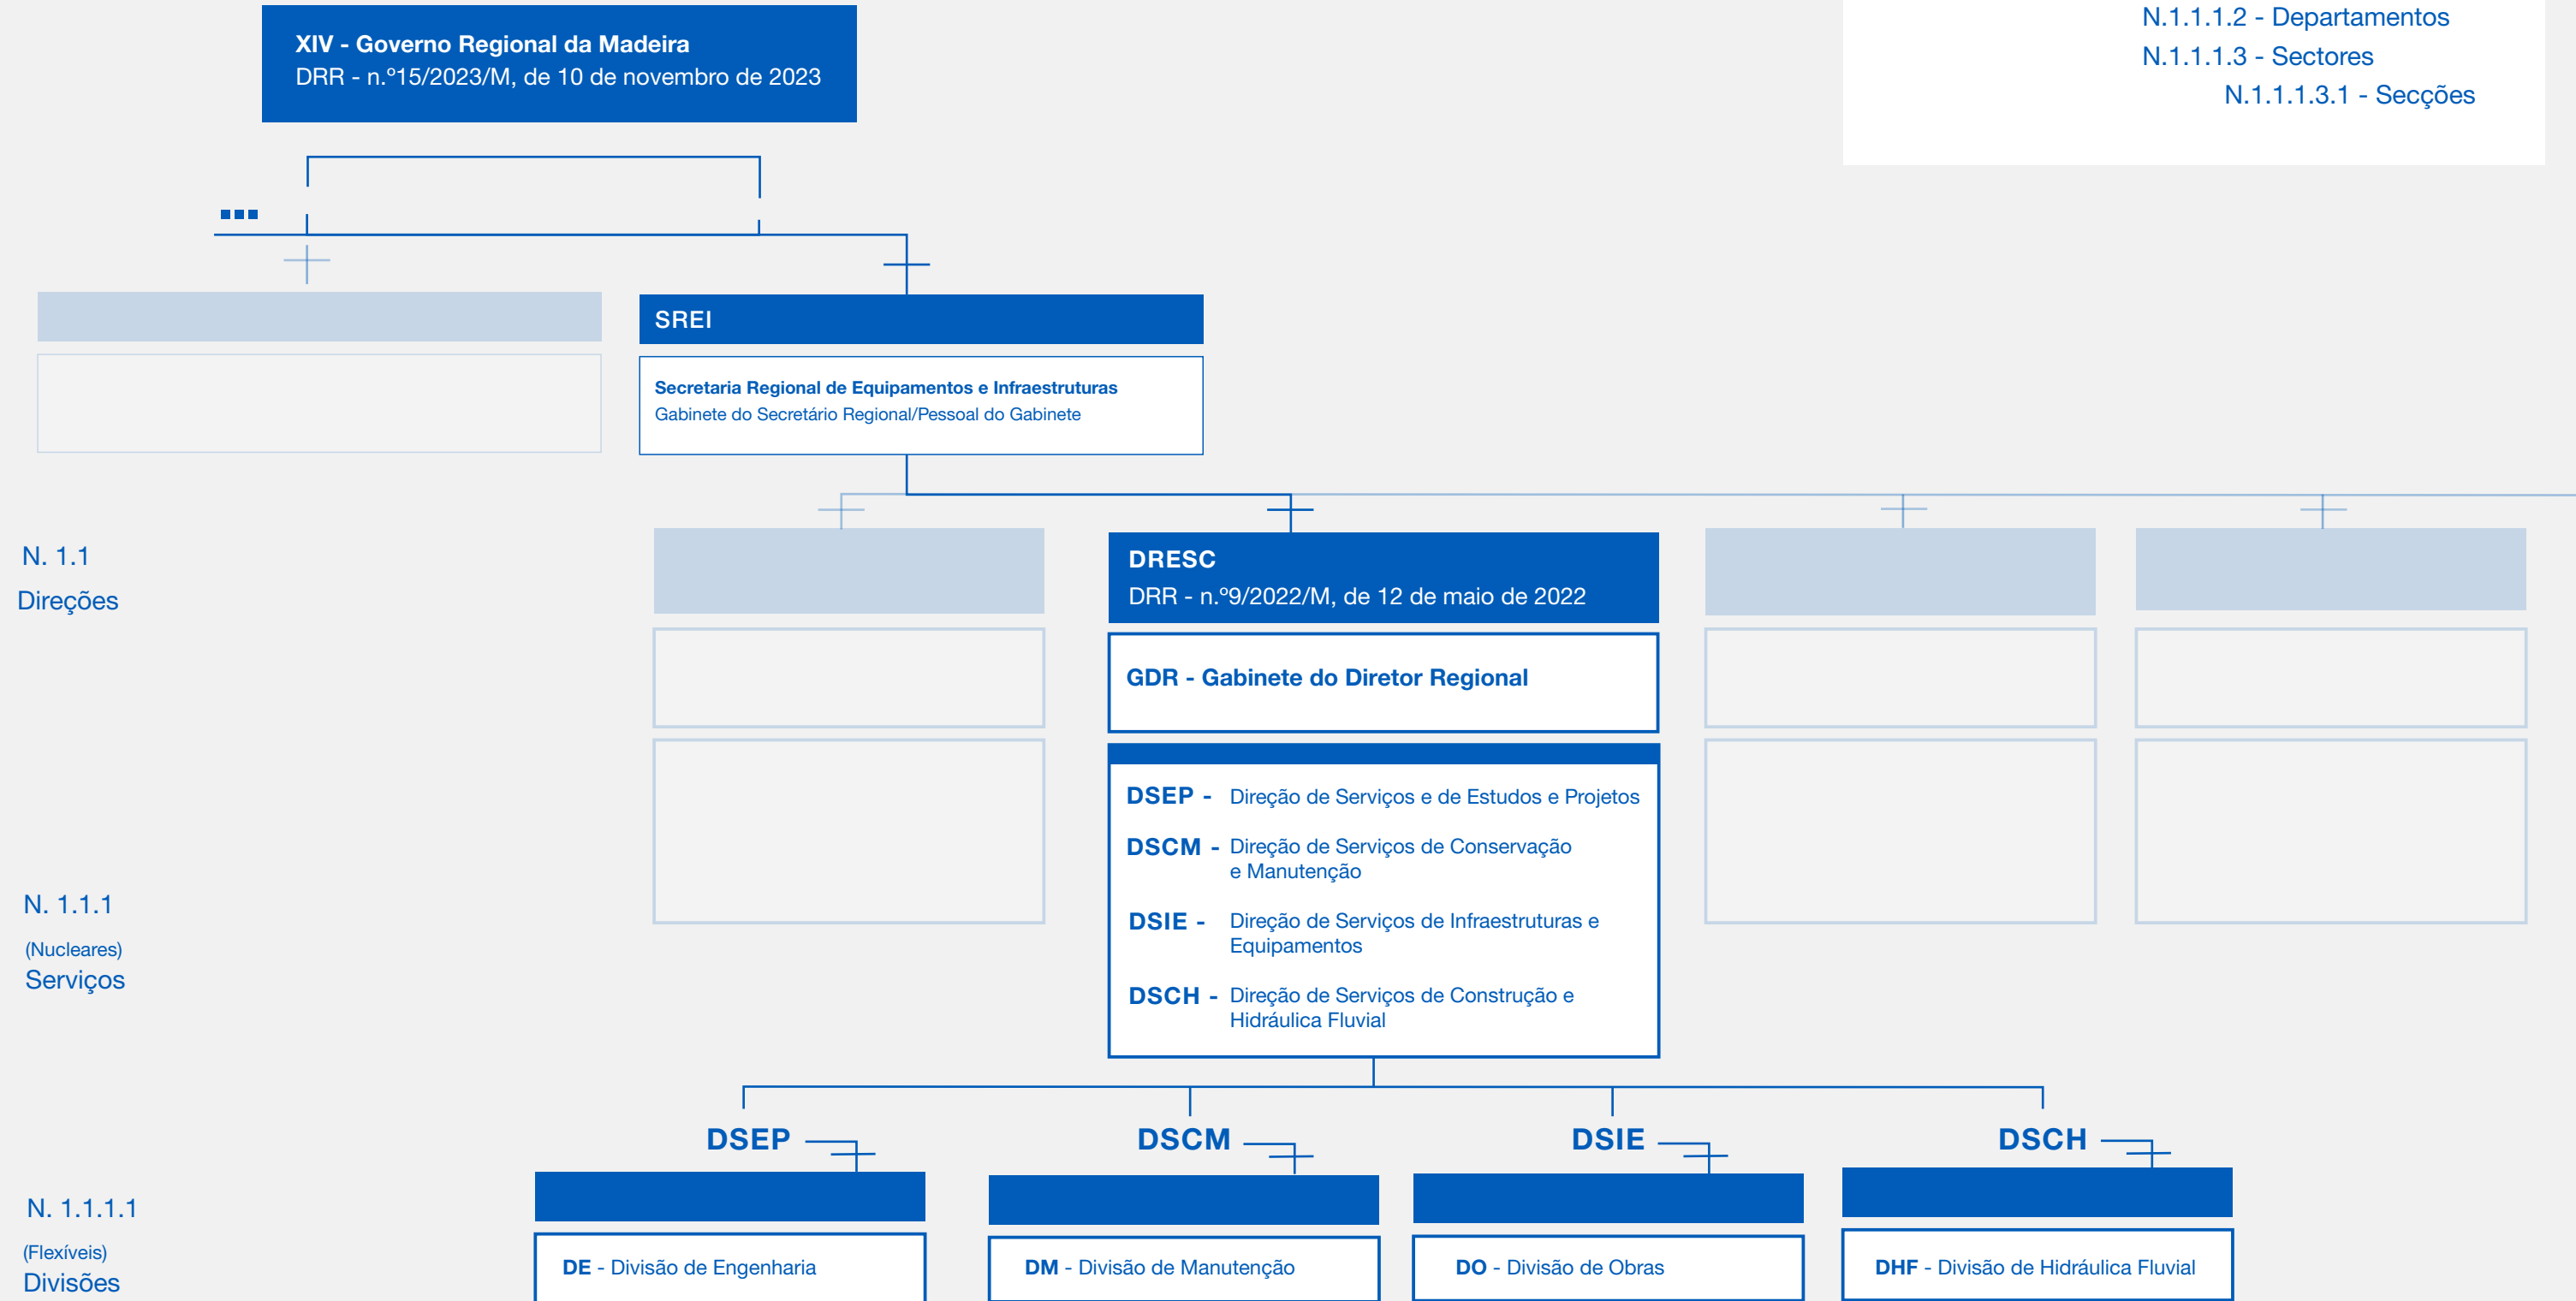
N.1.1.1.2 - Departamentos
N.1.1.1.3 - Sectores
N.1.1.1.3.1 - Secções

XIV - Governo Regional da Madeira
DRR - n.º15/2023/M, de 10 de novembro de 2023

...

SREI

Secretaria Regional de Equipamentos e Infraestruturas
Gabinete do Secretário Regional/Pessoal do Gabinete

N. 1.1
Direções

DRESC
DRR - n.º9/2022/M, de 12 de maio de 2022

GDR - Gabinete do Diretor Regional

DSEP - Direção de Serviços e de Estudos e Projetos

DSCM - Direção de Serviços de Conservação e Manutenção

DSIE - Direção de Serviços de Infraestruturas e Equipamentos

DSCH - Direção de Serviços de Construção e Hidráulica Fluvial

N. 1.1.1
(Nucleares)
Serviços

DSEP

DSCM

DSIE

DSCH

N. 1.1.1.1
(Flexíveis)
Divisões

DE - Divisão de Engenharia

DM - Divisão de Manutenção

DO - Divisão de Obras

DHF - Divisão de Hidráulica Fluvial